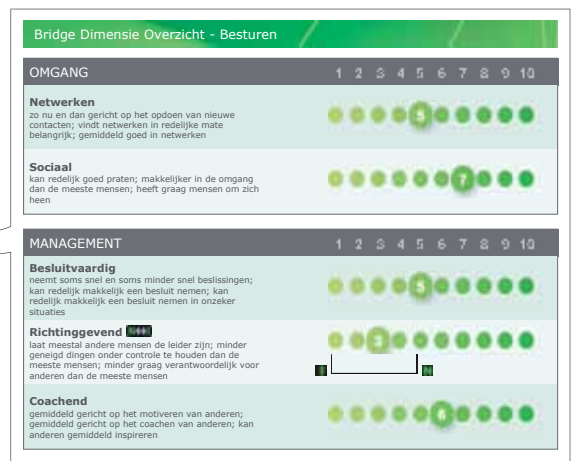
Bridge Dimensie Overzicht - Besturen

OMGANG

1 2 3 4 5 6 7 8 9 10

**Netwerken**
zo nu en dan gericht op het opdoen van nieuwe contacten; vindt netwerken in redelijke mate belangrijk; gemiddeld goed in netwerken

5

**Sociaal**
kan redelijk goed praten; makkelijker in de omgang dan de meeste mensen; heeft graag mensen om zich heen

7

MANAGEMENT

1 2 3 4 5 6 7 8 9 10

**Besluitvaardig**
neemt soms snel en soms minder snel beslissingen; kan redelijk makkelijk een besluit nemen; kan redelijk makkelijk een besluit nemen in onzeker situaties

5

**Richtinggevend** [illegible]
laat meestal andere mensen de leider zijn; minder geneigd dingen onder controle te houden dan de meeste mensen; minder graag verantwoordelijk voor anderen dan de meeste mensen

3

I N

**Coachend**
gemiddeld gericht op het motiveren van anderen; gemiddeld gericht op het coachen van anderen; kan anderen gemiddeld inspireren

6